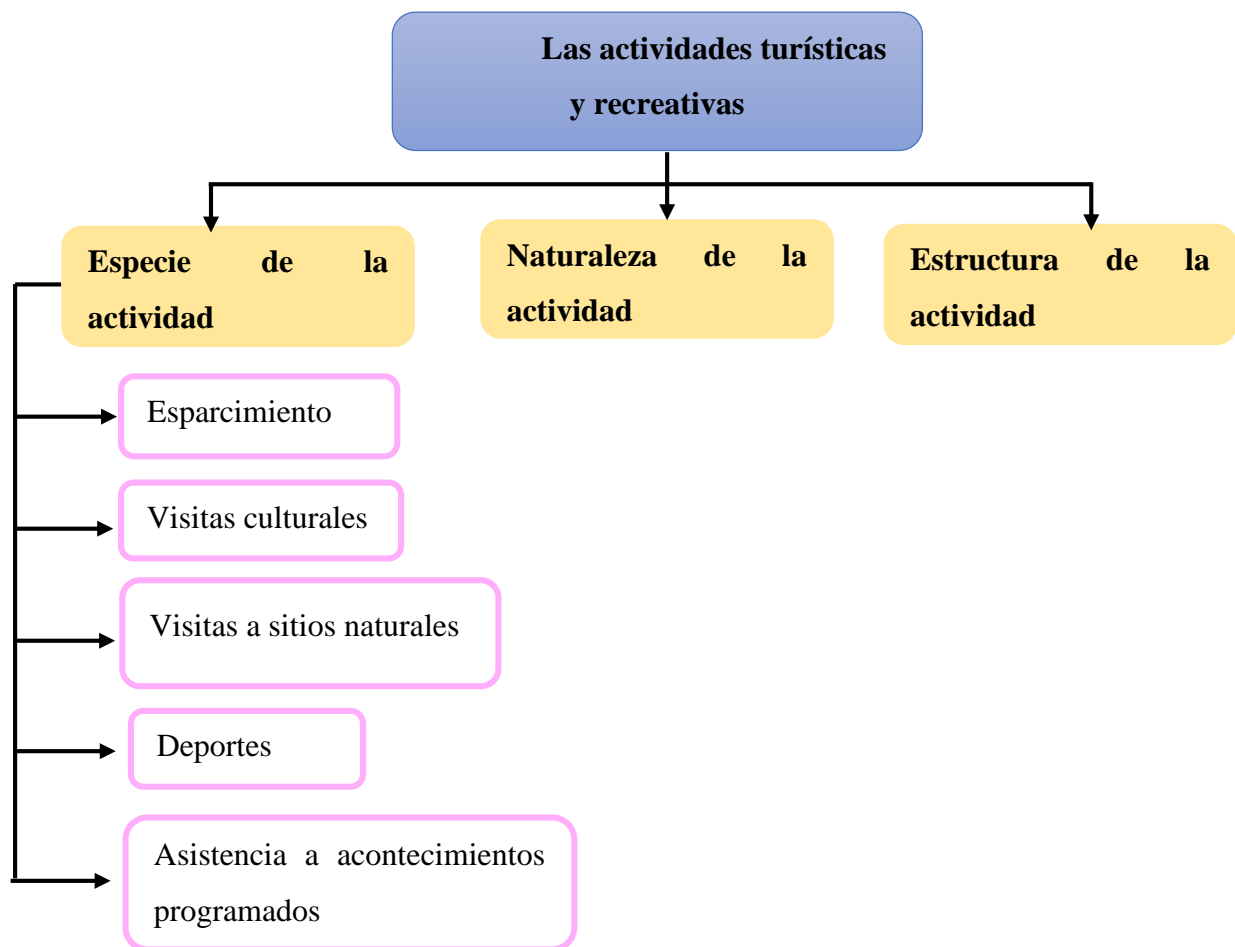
Las actividades turísticas y recreativas

Especie de la actividad

Naturaleza de la actividad

Estructura de la actividad

Esparcimiento

Visitas culturales

Visitas a sitios naturales

Deportes

Asistencia a acontecimientos programados